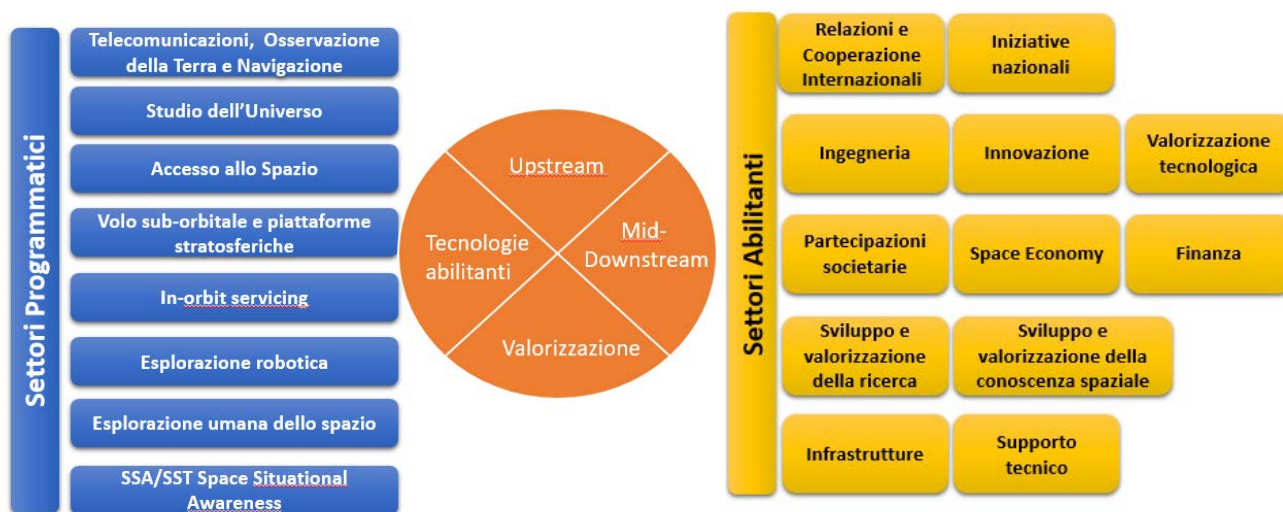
Settori Programmatici

Telecomunicazioni, Osservazione della Terra e Navigazione

Studio dell'Universo

Accesso allo Spazio

Volo sub-orbitale e piattaforme stratosferiche

In-orbit servicing

Esplorazione robotica

Esplorazione umana dello spazio

SSA/SST Space Situational Awareness

Upstream

Mid-Downstream

Valorizzazione

Tecnologie abilitanti

Settori Abilitanti

Relazioni e Cooperazione Internazionali

Iniziative nazionali

Ingegneria

Innovazione

Valorizzazione tecnologica

Partecipazioni societarie

Space Economy

Finanza

Sviluppo e valorizzazione della ricerca

Sviluppo e valorizzazione della conoscenza spaziale

Infrastrutture

Supporto tecnico